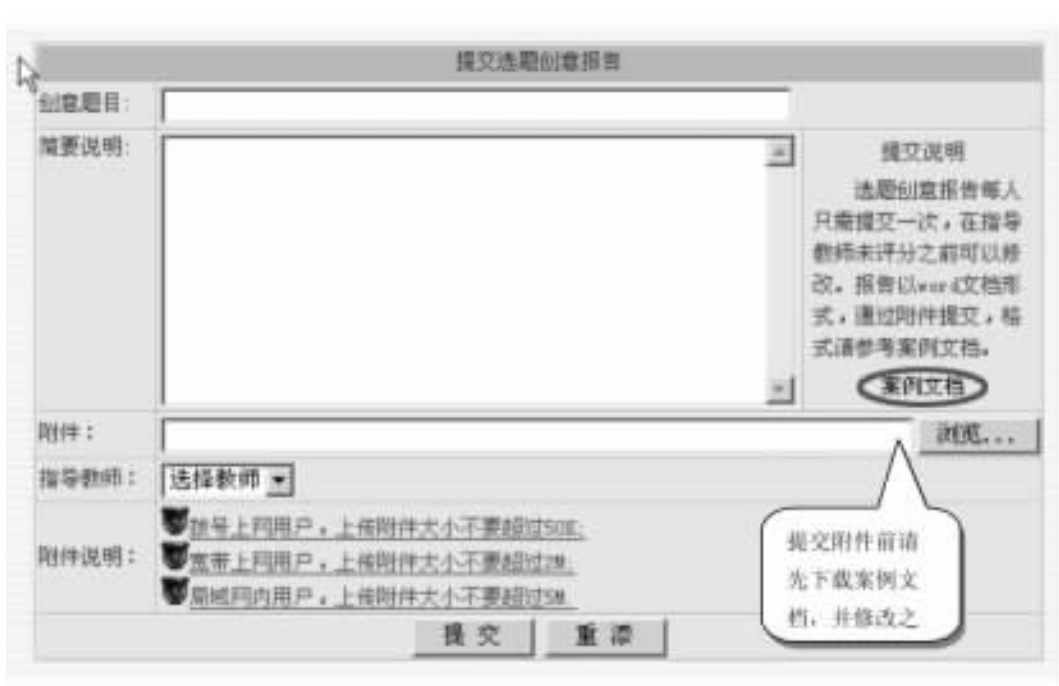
提交选题创意报告

创意题目：

简要说明：

提交说明

选题创意报告每人只需提交一次，在指导教师未评分之前可以修改。报告以word文档形式，通过附件提交，格式请参考案例文档。

案例文档

附件：

浏览...

指导教师：

选择教师

附件说明：

拨号上网用户，上传附件大小不要超过50K;

宽带上网用户，上传附件大小不要超过2M;

局域网内用户，上传附件大小不要超过5M

提交

重添

提交附件前请先下载案例文档，并修改之